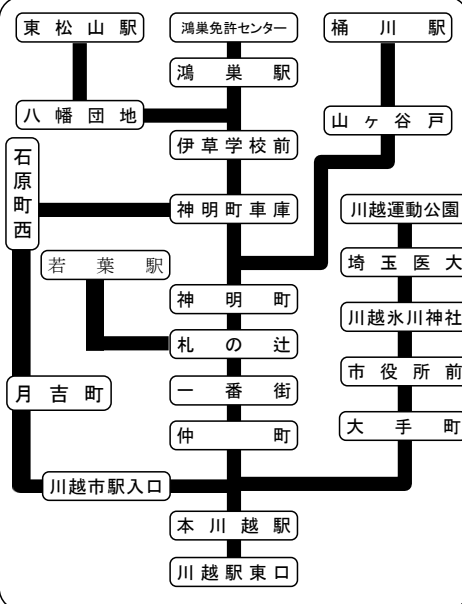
東松山駅

鴻巣免許センター

桶川駅

鴻巣駅

八幡団地

山ヶ谷戸

石原町西

伊草学校前

神明町車庫

川越運動公園

若葉駅

埼玉医大

神明町

川越氷川神社

札の辻

市役所前

月吉町

一番街

大手町

仲町

川越市駅入口

本川越駅

川越駅東口